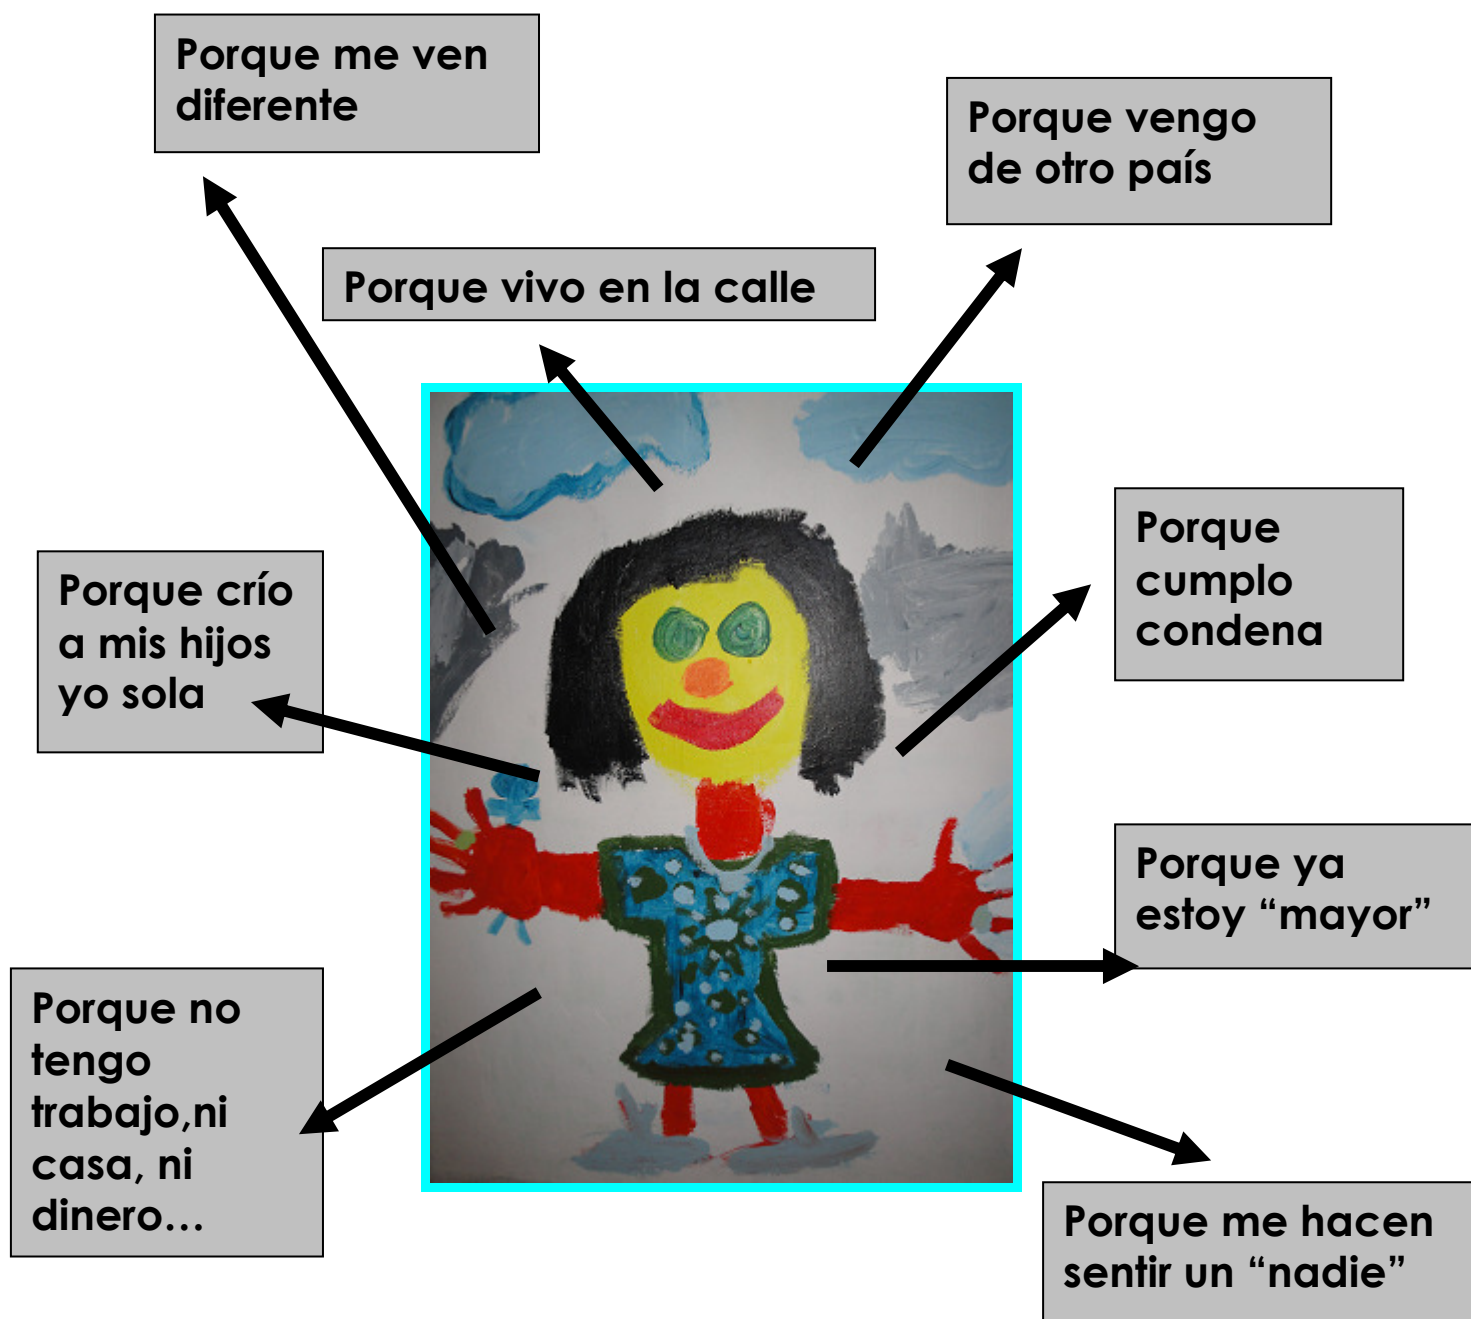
Porque me ven diferente

Porque vengo de otro país

Porque vivo en la calle

Porque crío a mis hijos yo sola

Porque cumplo condena

Porque ya estoy “mayor”

Porque no tengo trabajo,ni casa, ni dinero…

Porque me hacen sentir un “nadie”